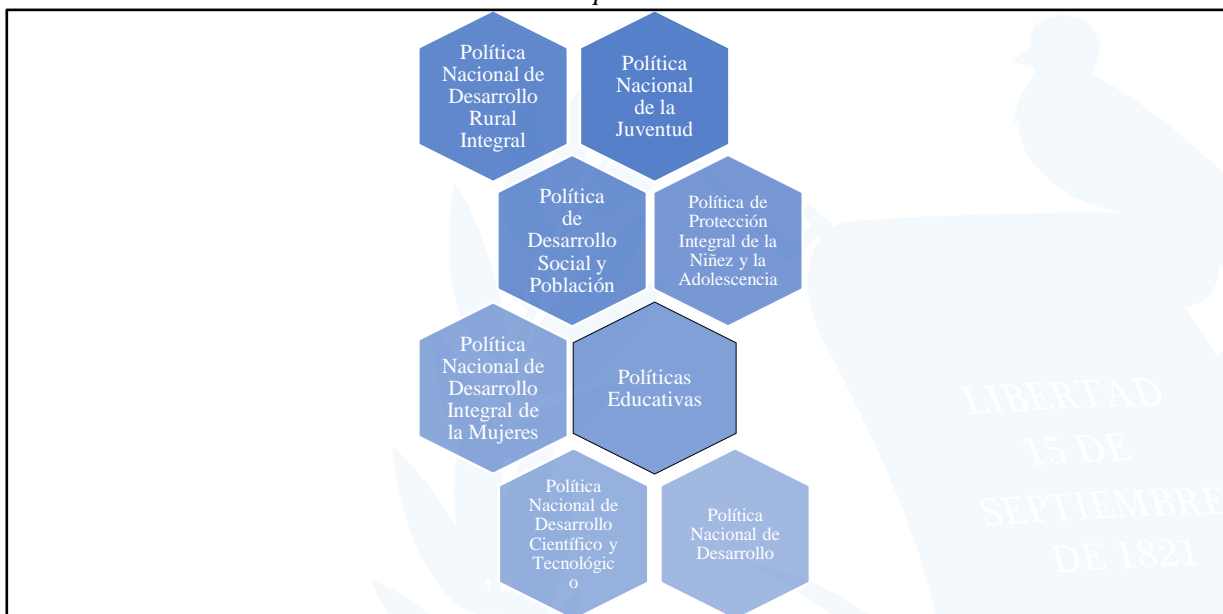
Política Nacional de Desarrollo Rural Integral

Política Nacional de la Juventud

Política de Desarrollo Social y Población

Política de Protección Integral de la Niñez y la Adolescencia

Política Nacional de Desarrollo Integral de la Mujeres

Políticas Educativas

Política Nacional de Desarrollo Científico y Tecnológic o

Política Nacional de Desarrollo

LIBERTAD 15 DE SEPTIEMBRE DE 1821